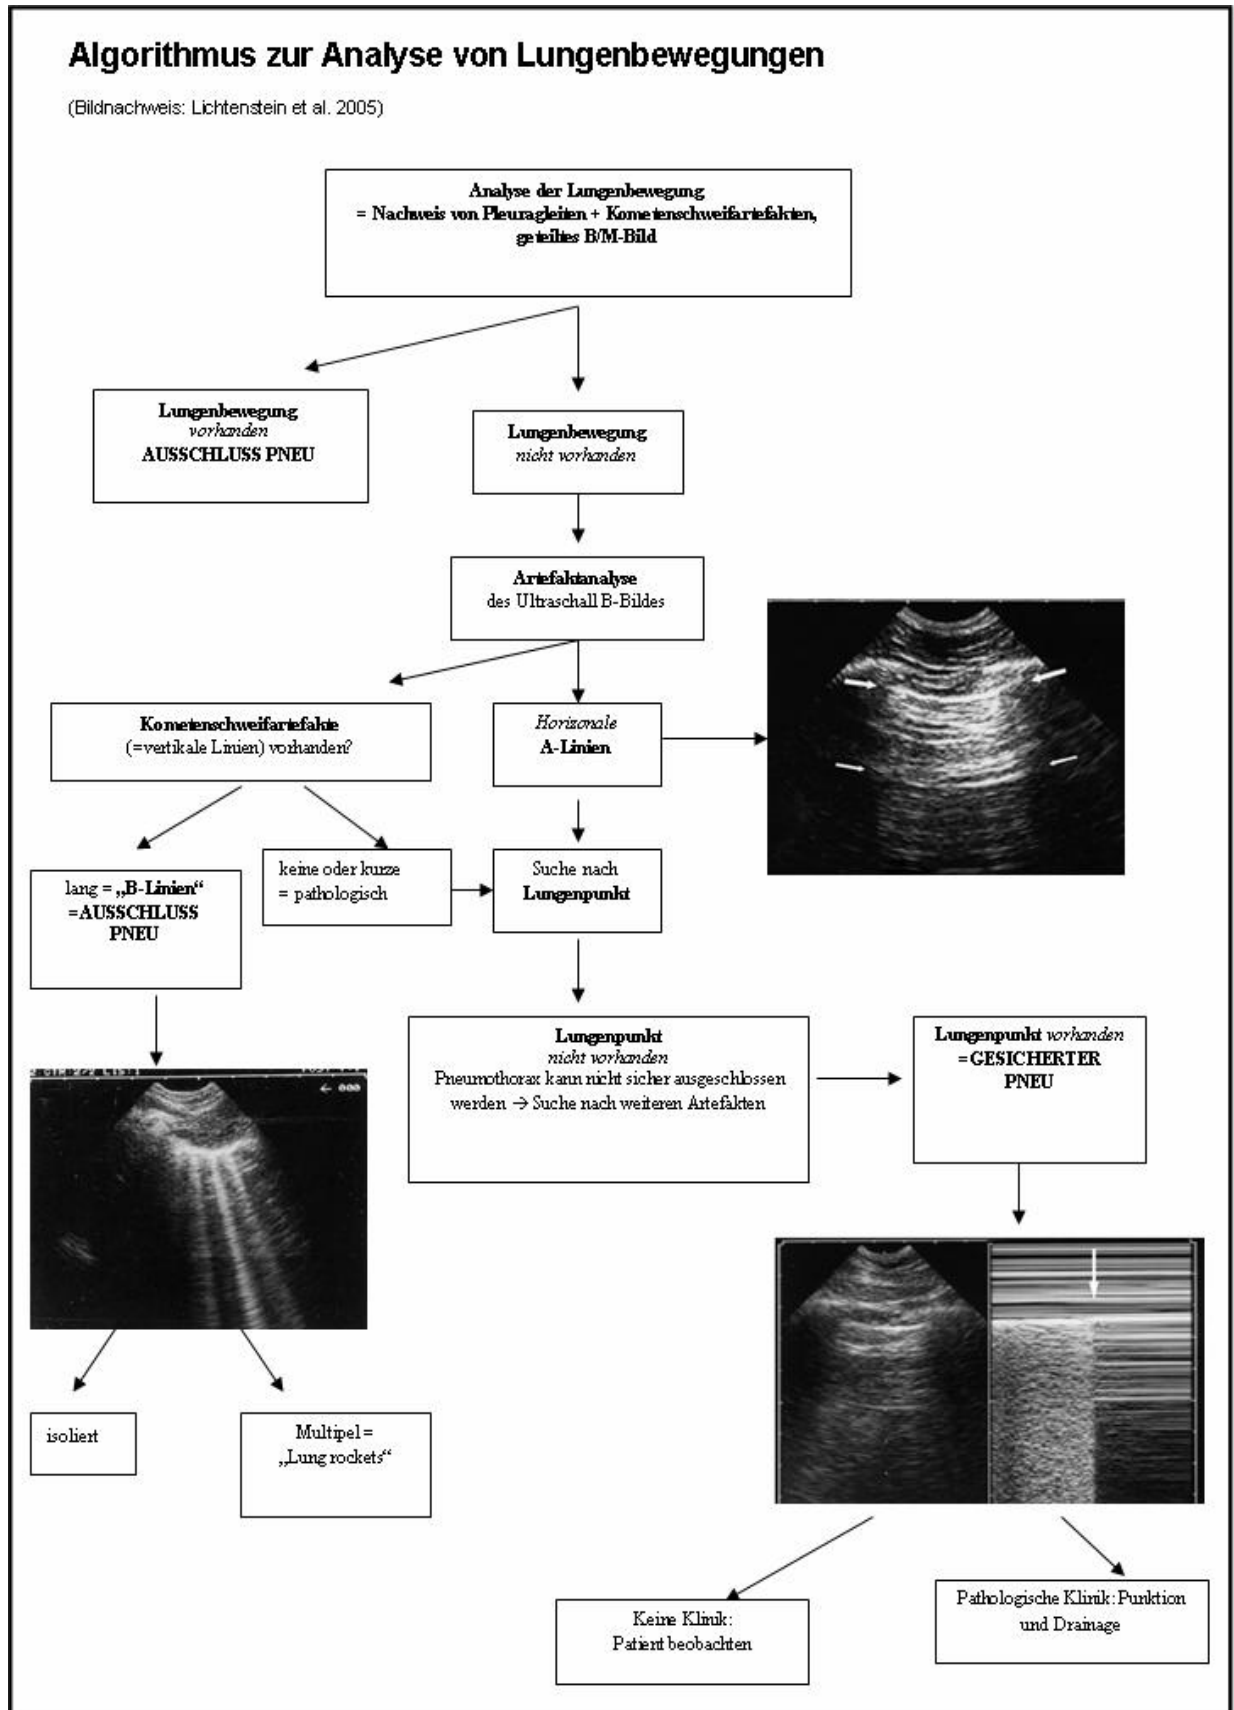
Algorithmus zur Analyse von Lungenbewegungen

(Bildnachweis: Lichtenstein et al. 2005)

Analyse der Lungenbewegung
= Nachweis von Pleuragleiten + Kometenschweifartefakten, geteiltes B/M-Bild

Lungenbewegung
vorhanden
AUSSCHLUSS PNEU

Lungenbewegung
nicht vorhanden

Artefaktanalyse
des Ultraschall B-Bildes

Kometenschweifartefakte
(=vertikale Linien) vorhanden?

Horisonale
A-Linien

lang = „B-Linien“
=AUSSCHLUSS
PNEU

keine oder kurze
= pathologisch

Suche nach
Lungenpunkt

Lungenpunkt
nicht vorhanden
Pneumothorax kann nicht sicher ausgeschlossen werden → Suche nach weiteren Artefakten

Lungenpunkt vorhanden
=GESICHERTER
PNEU

isoliert

Multipel =
„Lung rockets“

Keine Klinik:
Patient beobachten

Pathologische Klinik: Punktion und Drainage